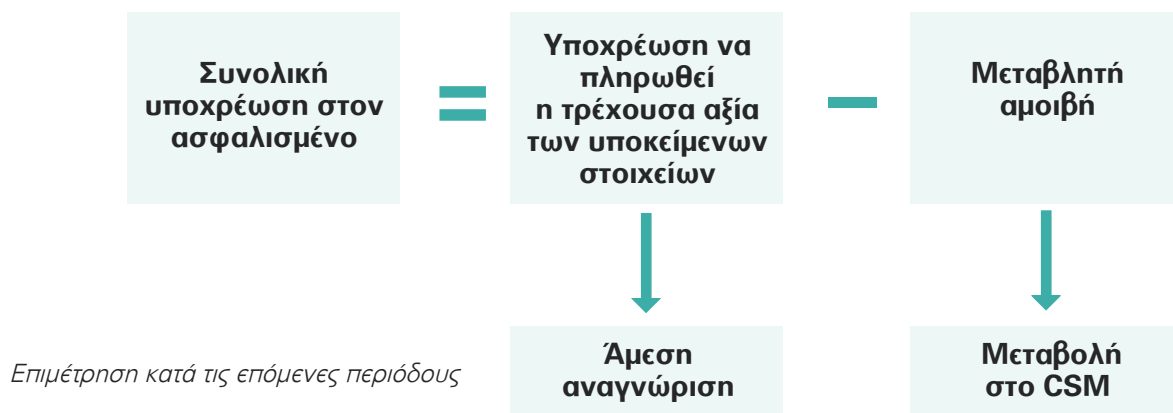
Συνολική υποχρέωση στον ασφαλισμένο

=

Υποχρέωση να πληρωθεί η τρέχουσα αξία των υποκείμενων στοιχείων

−

Μεταβλητή αμοιβή

Επιμέτρηση κατά τις επόμενες περιόδους

Άμεση αναγνώριση

Μεταβολή στο CSM